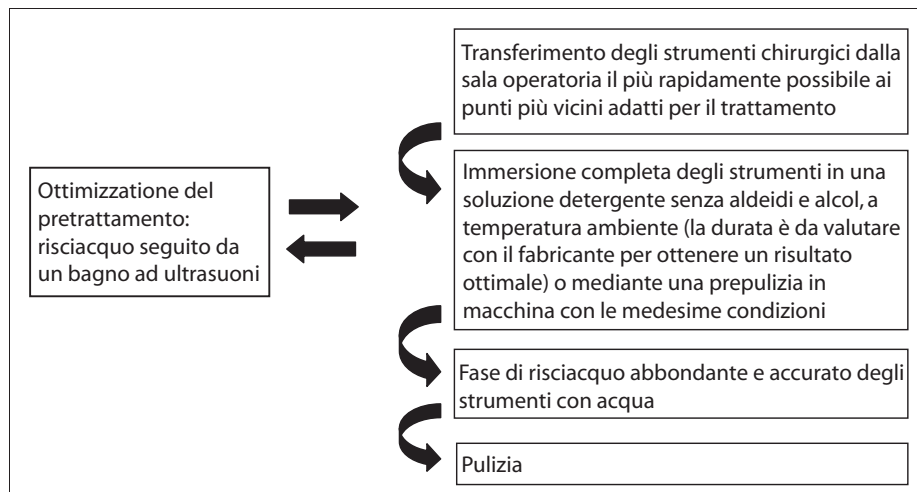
Ottimizzazione del pretrattamento: risciacquo seguito da un bagno ad ultrasuoni

Transferimento degli strumenti chirurgici dalla sala operatoria il più rapidamente possibile ai punti più vicini adatti per il trattamento

Immersione completa degli strumenti in una soluzione detergente senza aldeidi e alcol, a temperatura ambiente (la durata è da valutare con il fabricante per ottenere un risultato ottimale) o mediante una prepulizia in macchina con le medesime condizioni

Fase di risciacquo abbondante e accurato degli strumenti con acqua

Pulizia